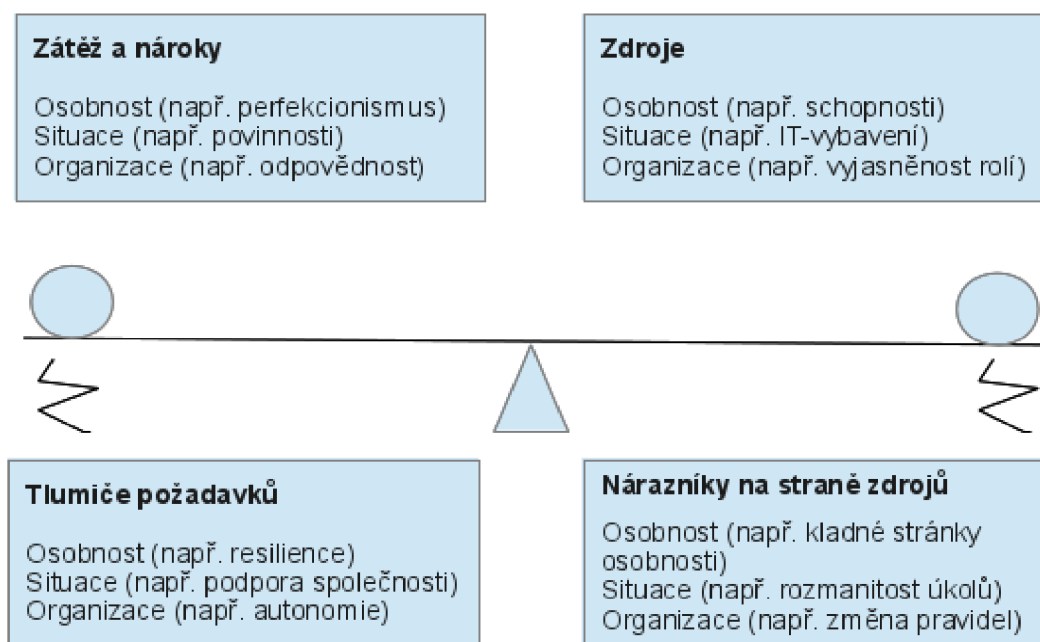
Zátěž a nároky

Osobnost (např. perfekcionismus)
Situace (např. povinnosti)
Organizace (např. odpovědnost)

Zdroje

Osobnost (např. schopnosti)
Situace (např. IT-vybavení)
Organizace (např. vyjasněnost rolí)

Tlumiče požadavků

Osobnost (např. resilience)
Situace (např. podpora společnosti)
Organizace (např. autonomie)

Nárazníky na straně zdrojů

Osobnost (např. kladné stránky osobnosti)
Situace (např. rozmanitost úkolů)
Organizace (např. změna pravidel)